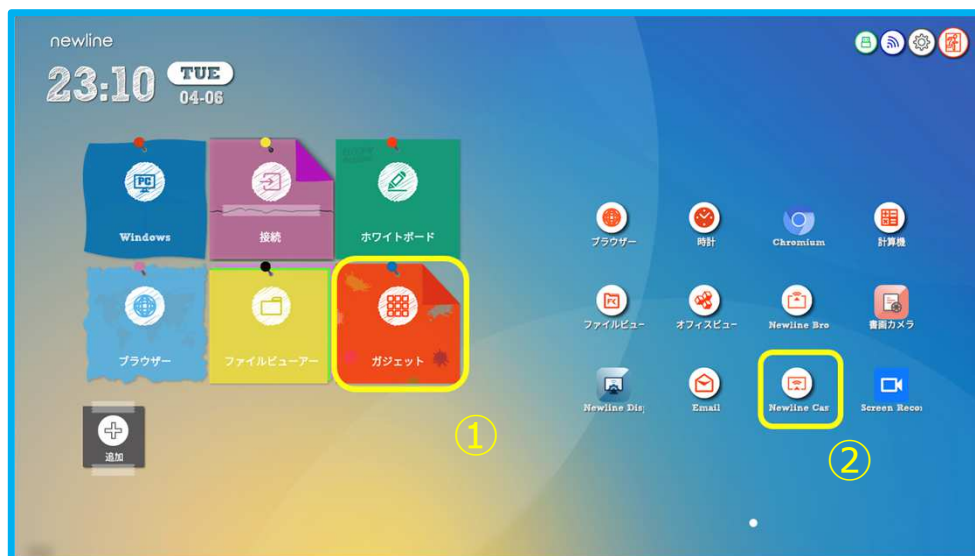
newline

23:10 TUE 04-06

Windows

接続

ホワイトボード

ブラウザー

ファイルビューアー

ガジェット

追加

①

ブラウザー

時計

Chromium

計算機

ファイルビュー

オフィスビュー

Newline Bro

書画カメラ

Newline Dis

Email

Newline Cas

Screen Reco

②